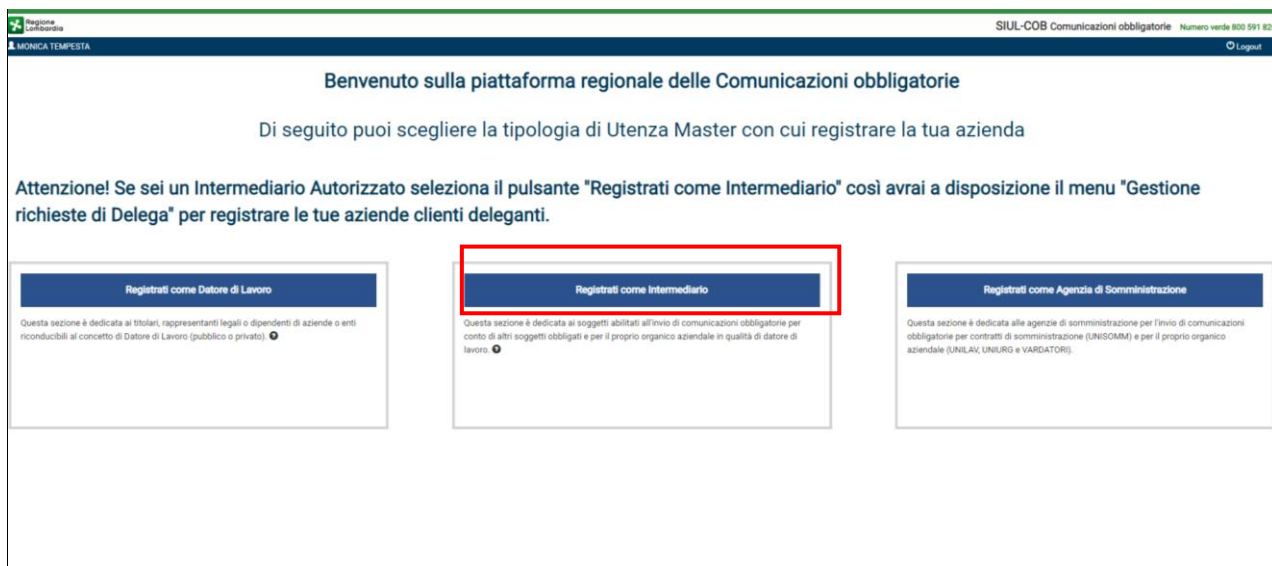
Regione Lombardia

SIUL-COB Comunicazioni obbligatorie Numero verde 800 591 82

MONICA TEMPESTA

Logout

Benvenuto sulla piattaforma regionale delle Comunicazioni obbligatorie

Di seguito puoi scegliere la tipologia di Utenza Master con cui registrare la tua azienda

Attenzione! Se sei un Intermediario Autorizzato seleziona il pulsante "Registrati come Intermediario" così avrai a disposizione il menu "Gestione richieste di Delega" per registrare le tue aziende clienti deleganti.

Registrati come Datore di Lavoro

Questa sezione è dedicata ai titolari, rappresentanti legali o dipendenti di aziende o enti riconducibili al concetto di Datore di Lavoro (pubblico o privato).

Registrati come Intermediario

Questa sezione è dedicata ai soggetti abilitati all'invio di comunicazioni obbligatorie per conto di altri soggetti obbligati e per il proprio organico aziendale in qualità di datore di lavoro.

Registrati come Agenzia di Somministrazione

Questa sezione è dedicata alle agenzie di somministrazione per l'invio di comunicazioni obbligatorie per contratti di somministrazione (UNISOMM) e per il proprio organico aziendale (UNILAV, UNIURG e VARDATORI).